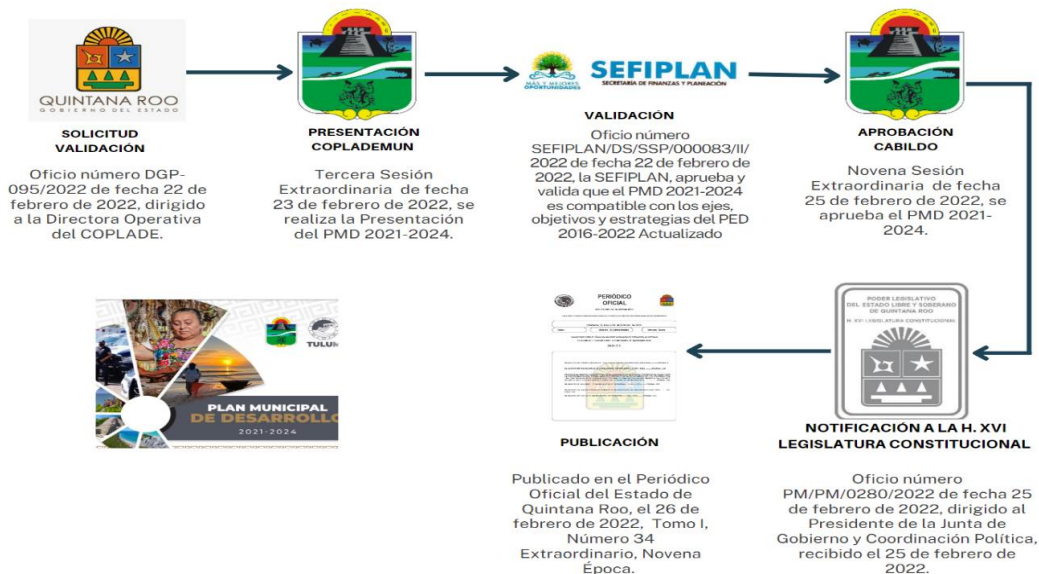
QUINTANA ROO
GOBIERNO DEL ESTADO

SOLICITUD VALIDACIÓN

Oficio número DGP-095/2022 de fecha 22 de febrero de 2022, dirigido a la Directora Operativa del COPLADE.

PRESENTACIÓN COPLADEMUN

Tercera Sesión Extraordinaria de fecha 23 de febrero de 2022, se realiza la Presentación del PMD 2021-2024.

MÁS Y MEJORES OPORTUNIDADES
SEFIPLAN
SECRETARÍA DE FINANZAS Y PLANEACIÓN

VALIDACIÓN

Oficio número SEFIPLAN/DS/SSP/000083/II/2022 de fecha 22 de febrero de 2022, la SEFIPLAN, aprueba y valida que el PMD 2021-2024 es compatible con los ejes, objetivos y estrategias del PED 2016-2022 Actualizado

APROBACIÓN CABILDO

Novena Sesión Extraordinaria de fecha 25 de febrero de 2022, se aprueba el PMD 2021-2024.

TULUM
PLAN MUNICIPAL DE DESARROLLO
2021-2024

PERIÓDICO OFICIAL

PUBLICACIÓN

Publicado en el Periódico Oficial del Estado de Quintana Roo, el 26 de febrero de 2022, Tomo I, Número 34 Extraordinario, Novena Época.

PODER LEGISLATIVO
DEL ESTADO LIBRE Y SOBERANO DE QUINTANA ROO
H. XVI LEGISLATURA CONSTITUCIONAL

NOTIFICACIÓN A LA H. XVI LEGISLATURA CONSTITUCIONAL

Oficio número PM/PM/0280/2022 de fecha 25 de febrero de 2022, dirigido al Presidente de la Junta de Gobierno y Coordinación Política, recibido el 25 de febrero de 2022.